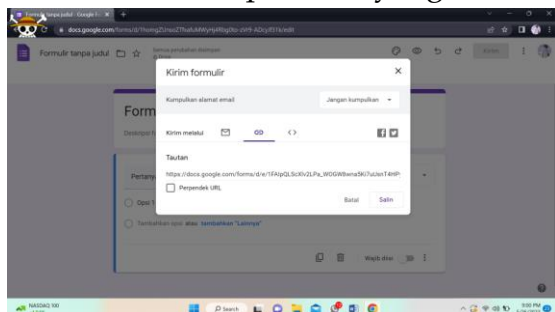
Formulir tanpa judul - Google F... ×

docs.google.com/forms/d/1homgZ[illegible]/edit

Formulir tanpa judul

Semua perubahan disimpan di Drive

Kirim

Form

Deskripsi f

Pertanya

Opsi 1

Tambahkan opsi atau tambahkan "Lainnya"

Wajib diisi

Kirim formulir

×

Kumpulkan alamat email

Jangan kumpulkan

Kirim melalui

Tautan

https://docs.google.com/forms/d/e/1FAIpQLScXlv2LPa_WOGW8wna5Ki7uUsnT4HP

Perpendek URL

Batal

Salin

NASDAQ 100

Search

9:00 PM